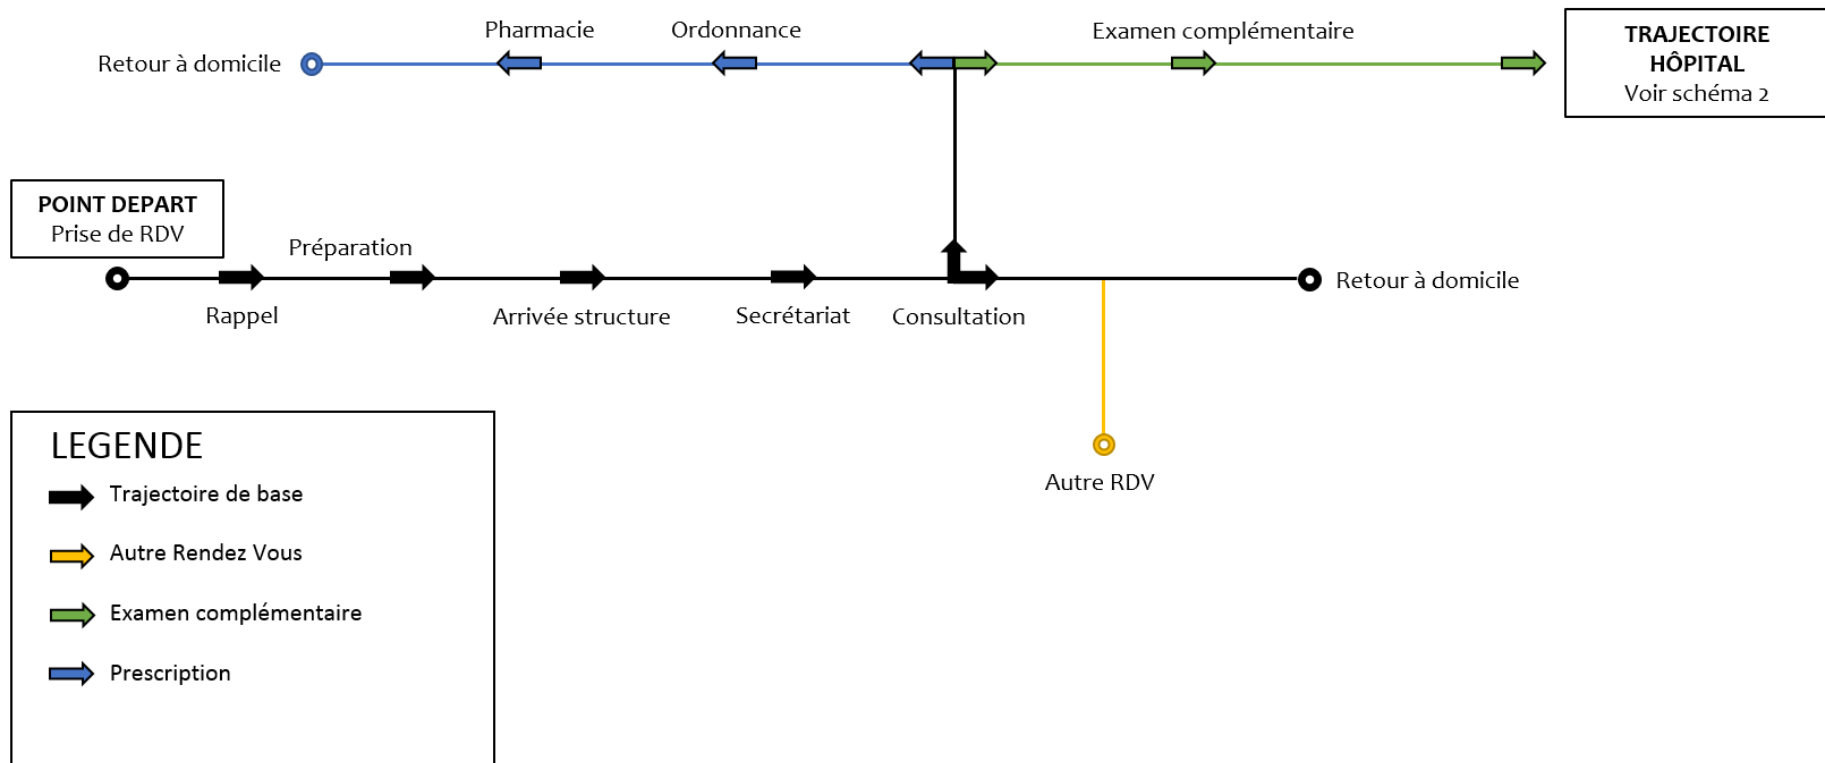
Pharmacie

Ordonnance

Examen complémentaire

Retour à domicile

TRAJECTOIRE HÔPITAL
Voir schéma 2

POINT DEPART
Prise de RDV

Préparation

Rappel

Arrivée structure

Secrétariat

Consultation

Retour à domicile

Autre RDV

LEGENDE

Trajectoire de base

Autre Rendez Vous

Examen complémentaire

Prescription